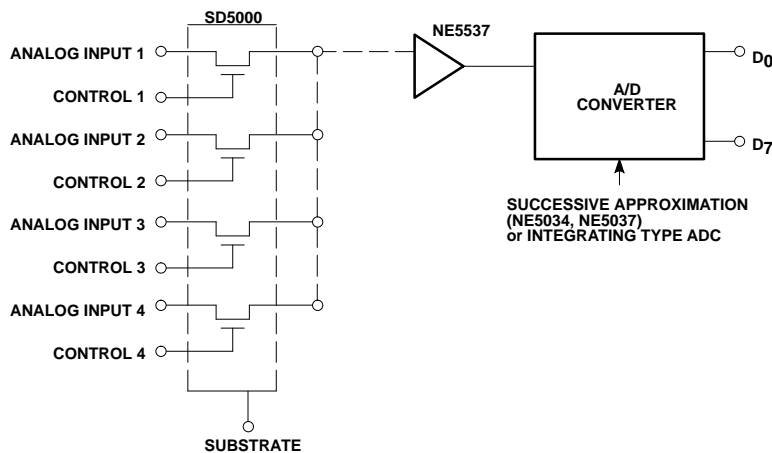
SD5000

NE5537

ANALOG INPUT 1

CONTROL 1

ANALOG INPUT 2

CONTROL 2

ANALOG INPUT 3

CONTROL 3

ANALOG INPUT 4

CONTROL 4

SUBSTRATE

A/D CONVERTER

$D_0$

$D_7$

SUCCESSIVE APPROXIMATION (NE5034, NE5037) or INTEGRATING TYPE ADC